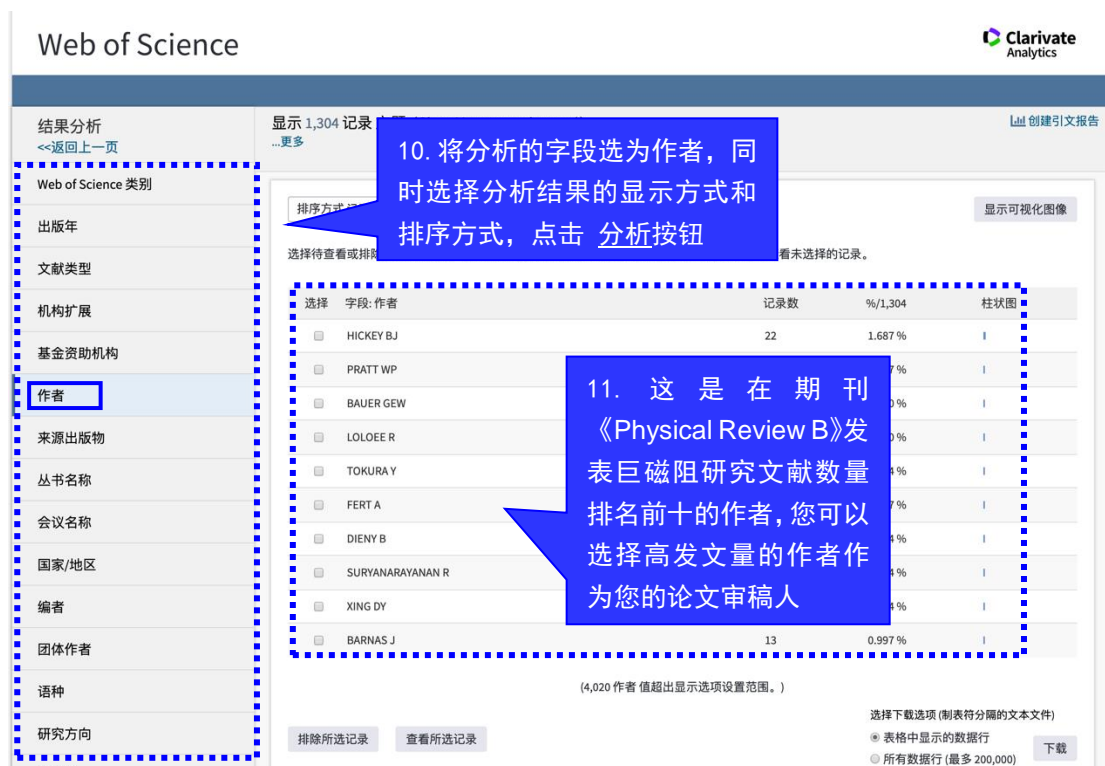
Web of Science

Clarivate Analytics

结果分析
<<返回上一页

显示 1,304 记录 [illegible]
...更多

10. 将分析的字段选为作者，同时选择分析结果的显示方式和排序方式，点击 分析按钮

创建引文报告

Web of Science 类别
出版年
文献类型
机构扩展
基金资助机构
作者
来源出版物
丛书名称
会议名称
国家/地区
编者
团体作者
语种
研究方向

排序方式 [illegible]

显示可视化图像

选择待查看或排除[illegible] 看未选择的记录。

| 选择 | 字段: 作者 | 记录数 | %/1,304 | 柱状图 |
|---|---|---|---|---|
| | HICKEY BJ | 22 | 1.687 % | |
| | PRATT WP | | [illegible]7 % | |
| | BAUER GEW | | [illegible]0 % | |
| | LOLOEE R | | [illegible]0 % | |
| | TOKURA Y | | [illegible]4 % | |
| | FERT A | | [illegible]7 % | |
| | DIENY B | | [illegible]4 % | |
| | SURYANARAYANAN R | | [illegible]4 % | |
| | XING DY | | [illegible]4 % | |
| | BARNAS J | 13 | 0.997 % | |

11. 这是在期刊《Physical Review B》发表巨磁阻研究文献数量排名前十的作者，您可以选择高发文量的作者作为您的论文审稿人

(4,020 作者 值超出显示选项设置范围。)

选择下载选项 (制表符分隔的文本文件)
表格中显示的数据行
所有数据行 (最多 200,000)

排除所选记录
查看所选记录
下载